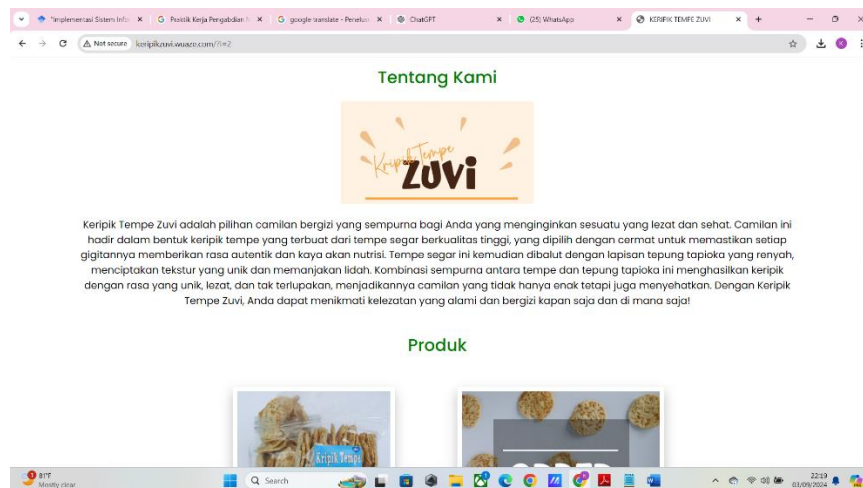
"Implementasi Sistem Info ×
Praktik Kerja Pengabdian ×
google translate - Penelus ×
ChatGPT ×
(25) WhatsApp ×
KERIPIK TEMPE ZUVI ×
+

Not secure keripikzuvi.wuaze.com/?i=2

Tentang Kami

Keripik Tempe
ZUVI

Keripik Tempe Zuvi adalah pilihan camilan bergizi yang sempurna bagi Anda yang menginginkan sesuatu yang lezat dan sehat. Camilan ini hadir dalam bentuk keripik tempe yang terbuat dari tempe segar berkualitas tinggi, yang dipilih dengan cermat untuk memastikan setiap gigitannya memberikan rasa autentik dan kaya akan nutrisi. Tempe segar ini kemudian dibalut dengan lapisan tepung tapioka yang renyah, menciptakan tekstur yang unik dan memanjakan lidah. Kombinasi sempurna antara tempe dan tepung tapioka ini menghasilkan keripik dengan rasa yang unik, lezat, dan tak terlupakan, menjadikannya camilan yang tidak hanya enak tetapi juga menyehatkan. Dengan Keripik Tempe Zuvi, Anda dapat menikmati kelezatan yang alami dan bergizi kapan saja dan di mana saja!

Produk

Keripik Tempe

ORDER

81°F
Mostly clear
Search
22:19
03/09/2024